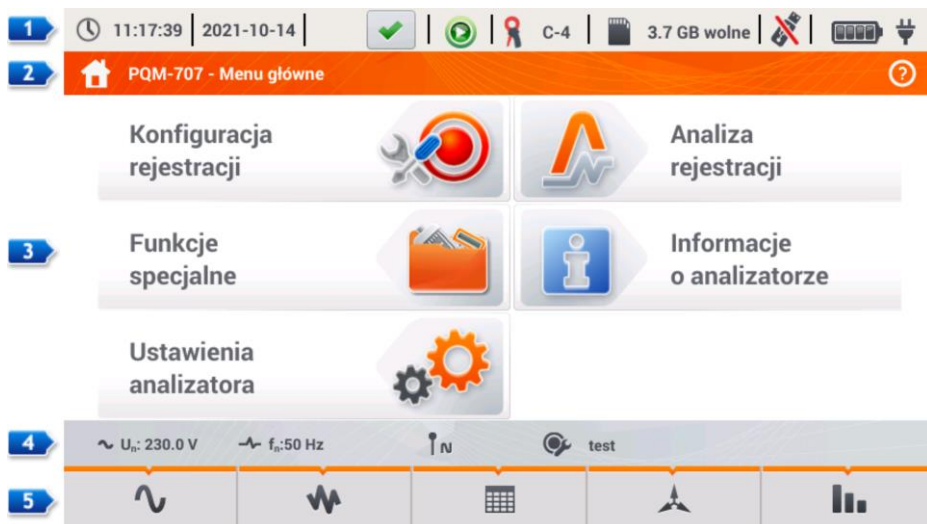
1
11:17:39 | 2021-10-14 | C-4 | 3.7 GB wolne
2
PQM-707 - Menu główne
Konfiguracja rejestracji
Analiza rejestracji
3
Funkcje specjalne
Informacje o analizatorze
Ustawienia analizatora
4
$U_n$: 230.0 V
$f_n$:50 Hz
N
test
5